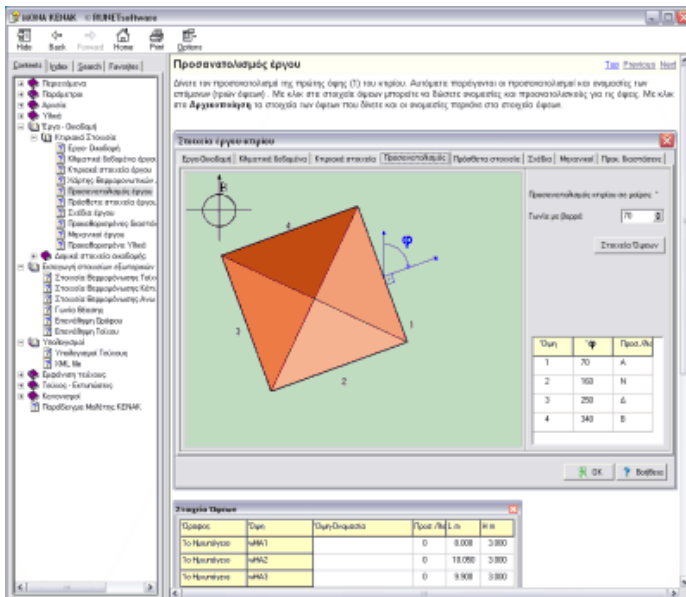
ΒΟΗΘΑ ΚΕΝΑΚ - RUNETsoftware

Hide Back Forward Home Print Options

Contents Index Search Favorites

Περιεχόμενα
Παράμετροι
Αρχεία
Υλικά
Έργο - Οικοδομή
Κτιριακά Στοιχεία
Έργο - Οικοδομή
Κλιματικά δεδομένα έργου
Κτιριακά στοιχεία έργου
Χάρτης θερμοζωνών...
Προσανατολισμός έργου
Πρόσθετα στοιχεία έργου
Σχέδιο έργου
Προκαθορισμένες διατάξ
Μηχανικοί έργου
Προκαθορισμένα Υλικά
Δομικά στοιχεία οικοδομής
Εισαγωγή στοιχείων εξυπηρέτησ
Στοιχεία Θερμοχωρικής Τοίχ
Στοιχεία Θερμοχωρικής Κάτ
Στοιχεία Θερμοχωρικής Ανω
Γωνία Βάσεως
Επανάληψη Ορόφου
Επανάληψη Τοίχου
Υπολογισμοί
Υπολογισμοί Τοίχους
XML file
Εμφάνιση τοίχους
Τοίχους - Εκτυπώσεις
Κοινοποιηση
Παράδειγμα Μελέτης ΚΕΝΑΚ

Προσανατολισμός έργου

Top Previous Next

Δίνετε τον προσανατολισμό της πρώτης όψης (1) του κτιρίου. Αυτόματα παράγονται οι προσανατολισμοί και ονομασίες των επόμενων (τριών όψεων) . Με κλικ στα στοιχεία όψεων μπορείτε να δώσετε ονομασίες και προσανατολισμούς για τις όψεις. Με κλικ στο Αρχειοποίηση τα στοιχεία των όψεων που δίνετε και οι ονομασίες παρακάτω στα στοιχεία όψεων

Στοιχεία έργου-κτιρίου

Εργο-Οικοδομή | Κλιματικά δεδομένα | Κτιριακά στοιχεία | Προσανατολισμός | Πρόσθετα στοιχεία | Σχέδιο | Μηχανικοί | Προκ. Διατάξεις

B

4

φ

3

1

2

Προσανατολισμός κτιρίου σε μοίρες *

Γωνία φ (Μοιρ) 70

Στοιχεία Όψεων

| Όψη | φ | Προσ./Ό |
|---|---|---|
| 1 | 70 | Α |
| 2 | 160 | Ν |
| 3 | 250 | Δ |
| 4 | 340 | Β |

OK Βοήθεια

Στοιχεία Όψεων

| Όροφος | Όψη | Όψη/Ονομασία | Προσ./Ό | L m | H m |
|---|---|---|---|---|---|
| Το Ημιυπόγειο | ωΜΑ1 | | 0 | 8.000 | 3.000 |
| Το Ημιυπόγειο | ωΜΑ2 | | 0 | 10.050 | 3.000 |
| Το Ημιυπόγειο | ωΜΑ3 | | 0 | 9.900 | 3.000 |